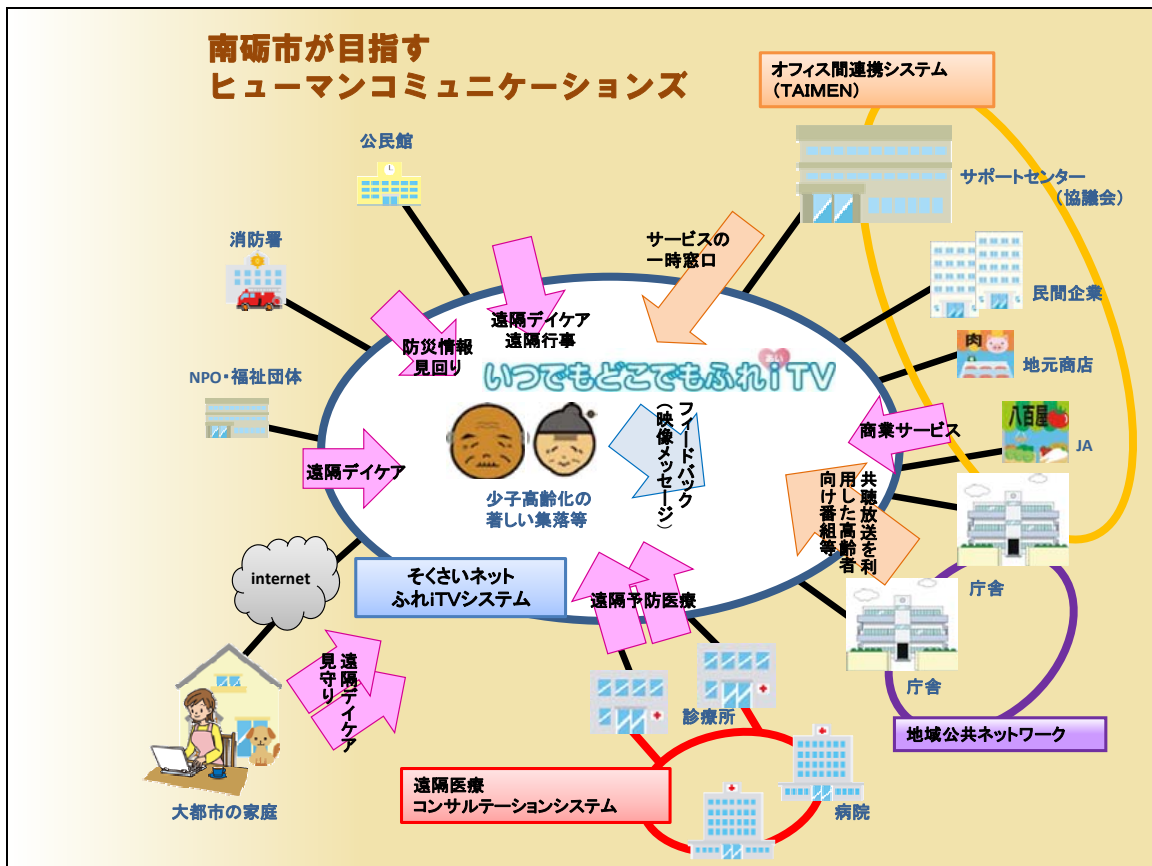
南砺市が目指す
ヒューマンコミュニケーションズ

オフィス間連携システム
（TAIMEN）

公民館

サポートセンター
（協議会）

消防署

サービスの
一時窓口

民間企業

遠隔デイケア
遠隔行事

防災情報
見回り

地元商店

NPO・福祉団体

ふれ
いつでもどこでもふれiTV

フィードバック
（映像メッセージ）

商業サービス

八百屋

JA

遠隔デイケア

少子高齢化の
著しい集落等

共聴放送を利用した高齢者向け番組等

internet

そくさいネット
ふれiTVシステム

遠隔予防医療

庁舎

庁舎

遠隔デイケア
見守り

診療所

地域公共ネットワーク

遠隔医療
コンサルテーションシステム

大都市の家庭

病院